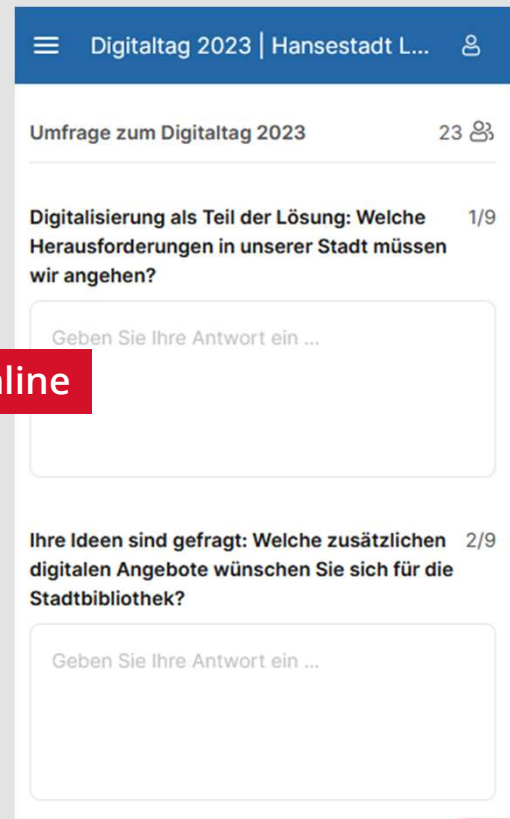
Digitaltag 2023 | Hansestadt L...

Umfrage zum Digitaltag 2023 23

Digitalisierung als Teil der Lösung: Welche Herausforderungen in unserer Stadt müssen wir angehen? 1/9

Geben Sie Ihre Antwort ein ...

nline

Ihre Ideen sind gefragt: Welche zusätzlichen digitalen Angebote wünschen Sie sich für die Stadtbibliothek? 2/9

Geben Sie Ihre Antwort ein ...